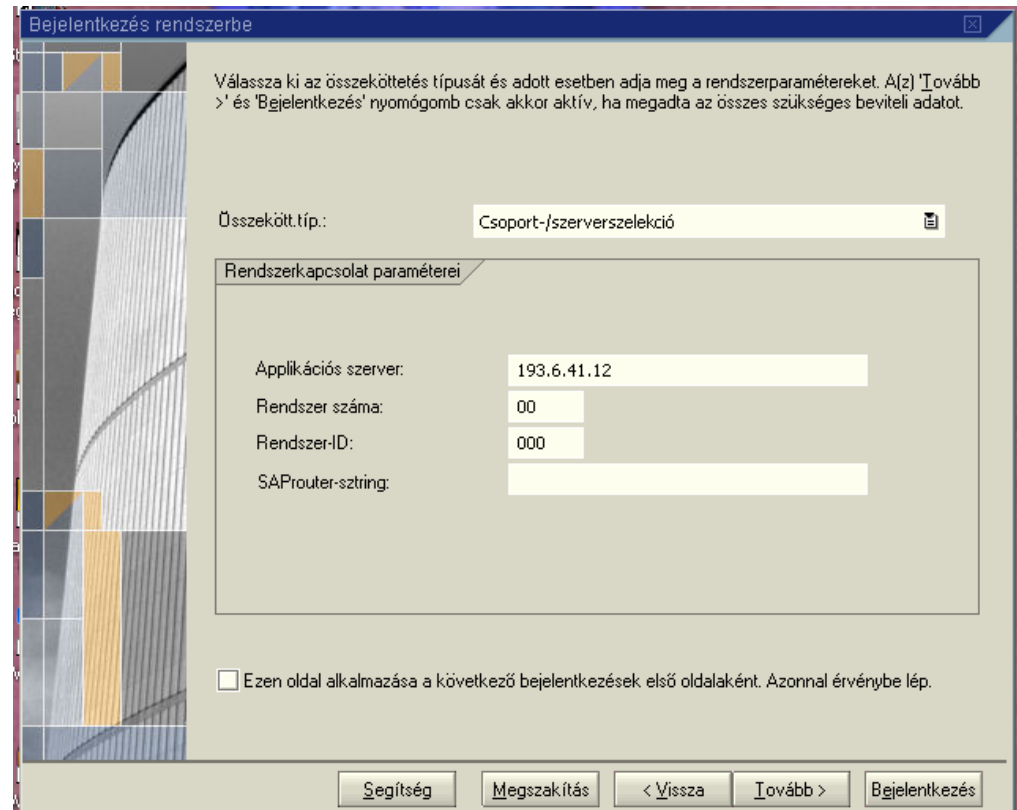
Bejelentkezés rendszerbe

Válassza ki az összeköttetés típusát és adott esetben adja meg a rendszerparamétereket. A(z) 'Tovább >' és 'Bejelentkezés' nyomógomb csak akkor aktív, ha megadta az összes szükséges beviteli adatot.

Összekött.típ.: Csoport-/szerverszelekció

Rendszerkapcsolat paraméterei

Applikációs szerver: 193.6.41.12
Rendszer száma: 00
Rendszer-ID: 000
SAProuter-sztring:

Ezen oldal alkalmazása a következő bejelentkezések első oldalaként. Azonnal érvénybe lép.

Segítség
Megszakítás
< Vissza
Tovább >
Bejelentkezés